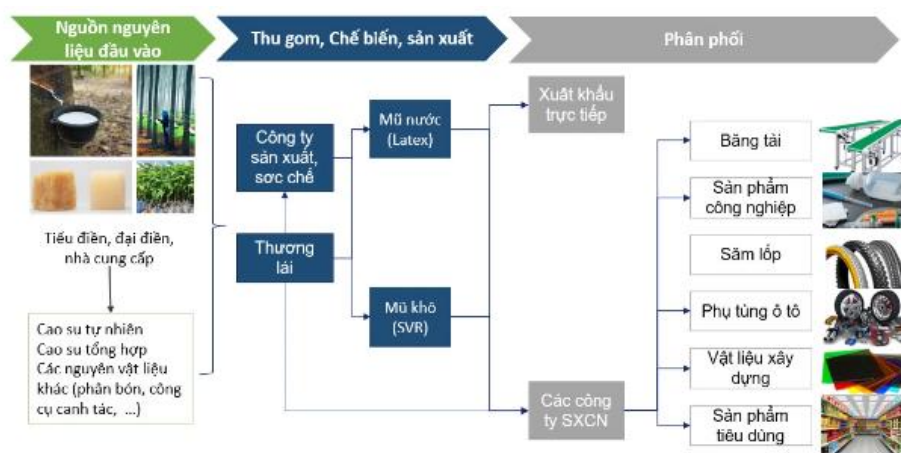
Nguồn nguyên liệu đầu vào

Thu gom, Chế biến, sản xuất

Phân phối

Tiểu điền, đại điền, nhà cung cấp

Cao su tự nhiên
Cao su tổng hợp
Các nguyên vật liệu khác (phân bón, công cụ canh tác, ...)

Công ty sản xuất, sơ chế

Thương lái

Mũ nước (Latex)

Mũ khô (SVR)

Xuất khẩu trực tiếp

Các công ty SXCN

Băng tải

Sản phẩm công nghiệp

Săm lốp

Phụ tùng ô tô

Vật liệu xây dựng

Sản phẩm tiêu dùng